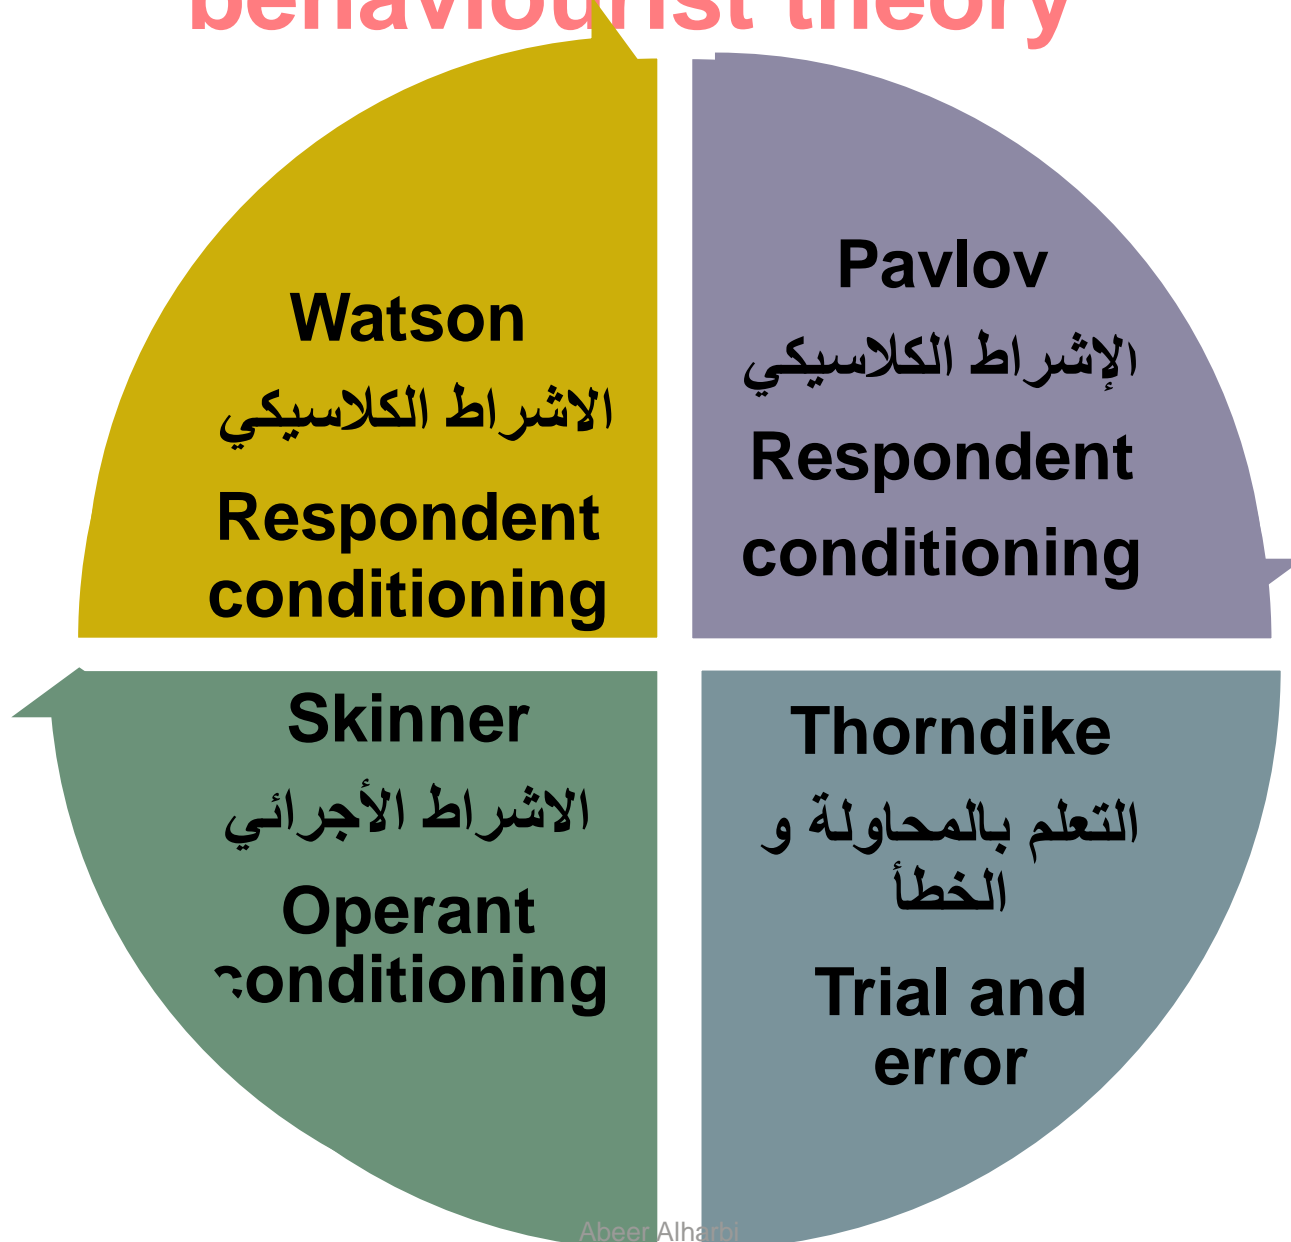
behaviourist theory

Watson
الاشراط الكلاسيكي
Respondent conditioning

Pavlov
الإشراط الكلاسيكي
Respondent conditioning

Skinner
الاشراط الأجرائي
Operant conditioning

Thorndike
التعلم بالمحاولة و الخطأ
Trial and error

Abeer Alharbi